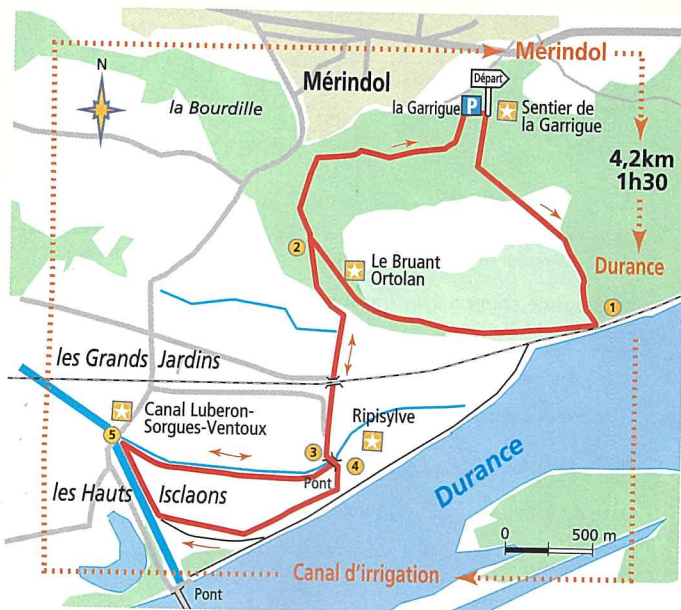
Mérindol
N
la Bourdille
Mérindol
Départ
la Garrigue
P
Sentier de la Garrigue
4,2km
1h30
Durance
2
Le Bruant Ortolan
1
les Grands Jardins
Canal Luberon-Sorgues-Ventoux
5
Ripisylve
3
4
Pont
les Hauts
Isclaons
Durance
0
500 m
Canal d'irrigation
Pont